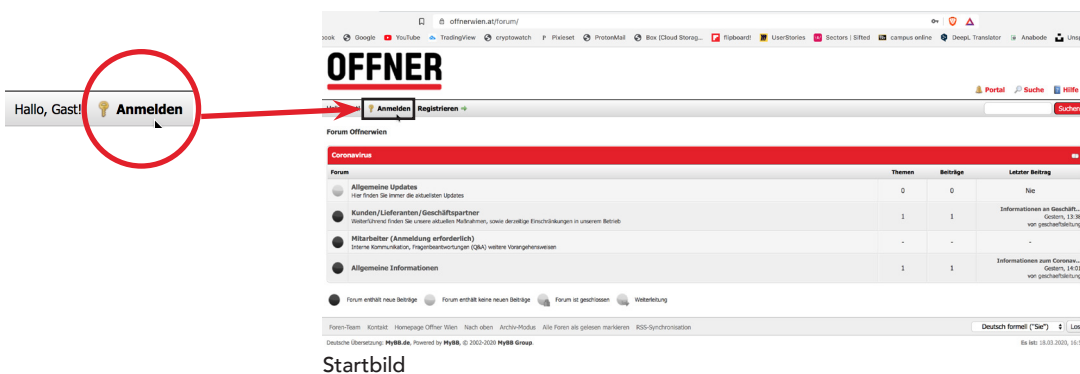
Hallo, Gast! Anmelden

offnerwien.at/forum/

ook Google YouTube TradingView cryptowatch Pixieset ProtonMail Box (Cloud Storag... Flipboard! UserStories Sectors | Sifted campus online DeepL Translator Anabode Uns

OFFNER

Portal Suche Hilfe

Anmelden Registrieren

Suchen

Forum Offnerwien

Coronavirus

| Forum | Themen | Beiträge | Letzter Beitrag |
|---|---|---|---|
| Allgemeine Updates<br>Hier finden Sie immer die aktuellsten Updates | 0 | 0 | Nie |
| Kunden/Lieferanten/Geschäftspartner<br>Weiterführend finden Sie unsere aktuellen Maßnahmen, sowie derzeitige Einschränkungen in unserem Betrieb | 1 | 1 | Informationen an Geschäft...<br>Gestern, 13:3<br>von geschaeftsleitung |
| Mitarbeiter (Anmeldung erforderlich)<br>Interne Kommunikation, Fragenbeantwortungen (Q&A) weitere Vorangehensweisen | - | - | - |
| Allgemeine Informationen | 1 | 1 | Informationen zum Coronav...<br>Gestern, 14:0<br>von geschaeftsleitung |

Forum enthält neue Beiträge Forum enthält keine neuen Beiträge Forum ist geschlossen Weiterleitung

Foren-Team Kontakt Homepage Offner Wien Nach oben Archiv-Modus Alle Foren als gelesen markieren RSS-Synchronisation

Deutsch formell ("Sie") Los

Deutsche Übersetzung: MyBB.de, Powered by MyBB, © 2002-2020 MyBB Group.

Es ist: 18.03.2020, 16:

Startbild